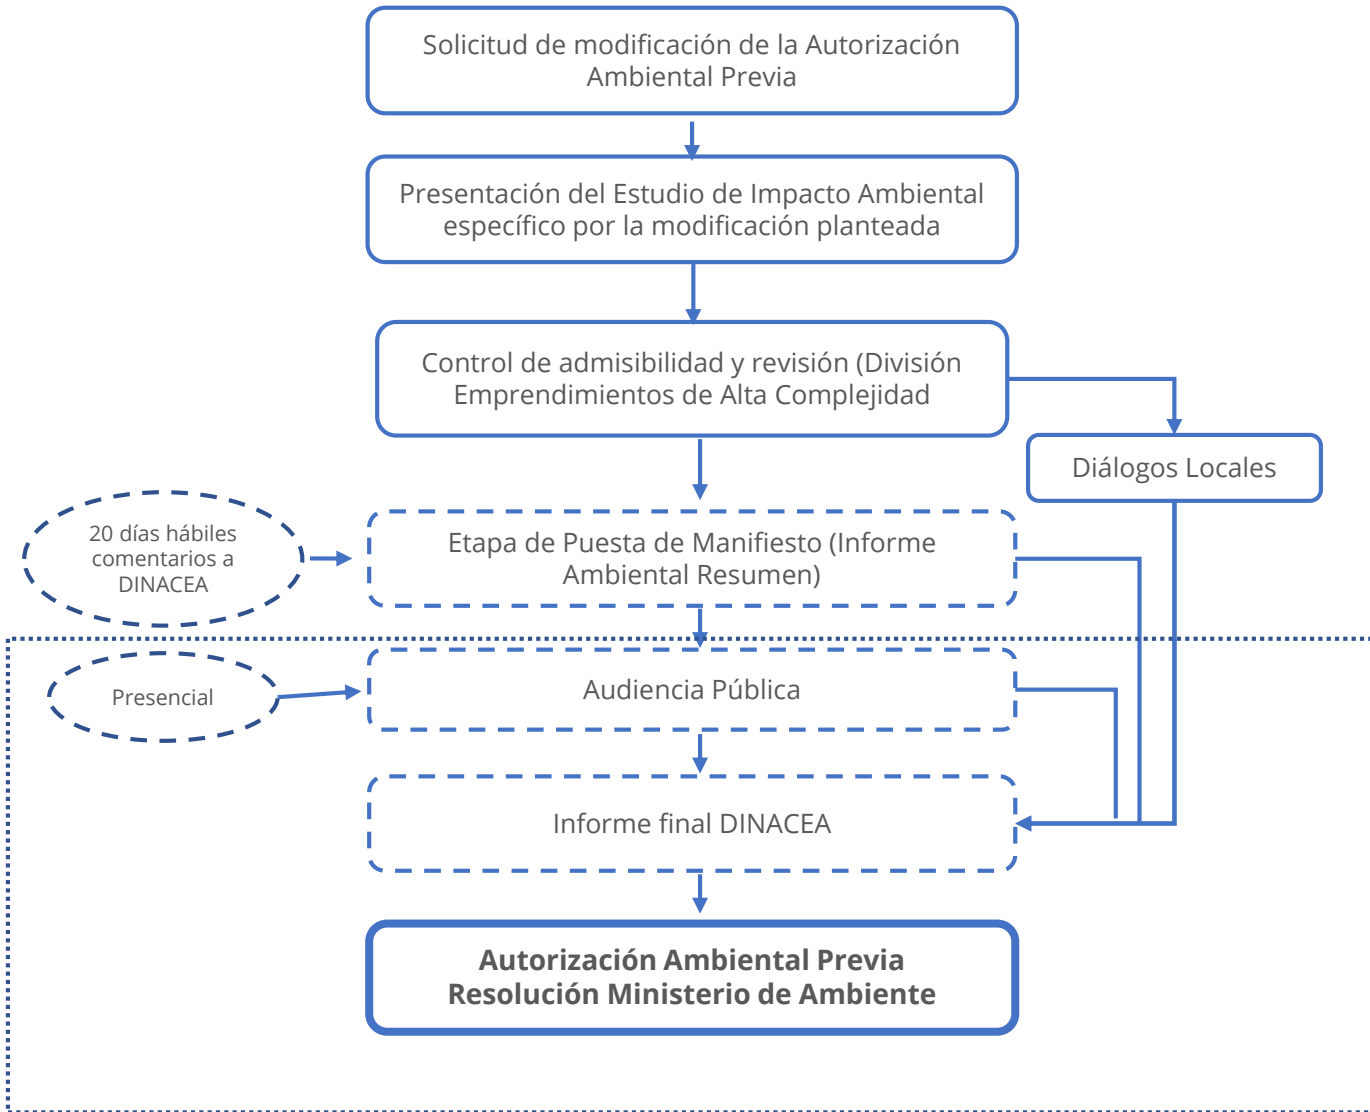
Solicitud de modificación de la Autorización Ambiental Previa

Presentación del Estudio de Impacto Ambiental específico por la modificación planteada

Control de admisibilidad y revisión (División Emprendimientos de Alta Complejidad

Diálogos Locales

20 días hábiles comentarios a DINACEA

Etapa de Puesta de Manifiesto (Informe Ambiental Resumen)

Presencial

Audiencia Pública

Informe final DINACEA

**Autorización Ambiental Previa Resolución Ministerio de Ambiente**